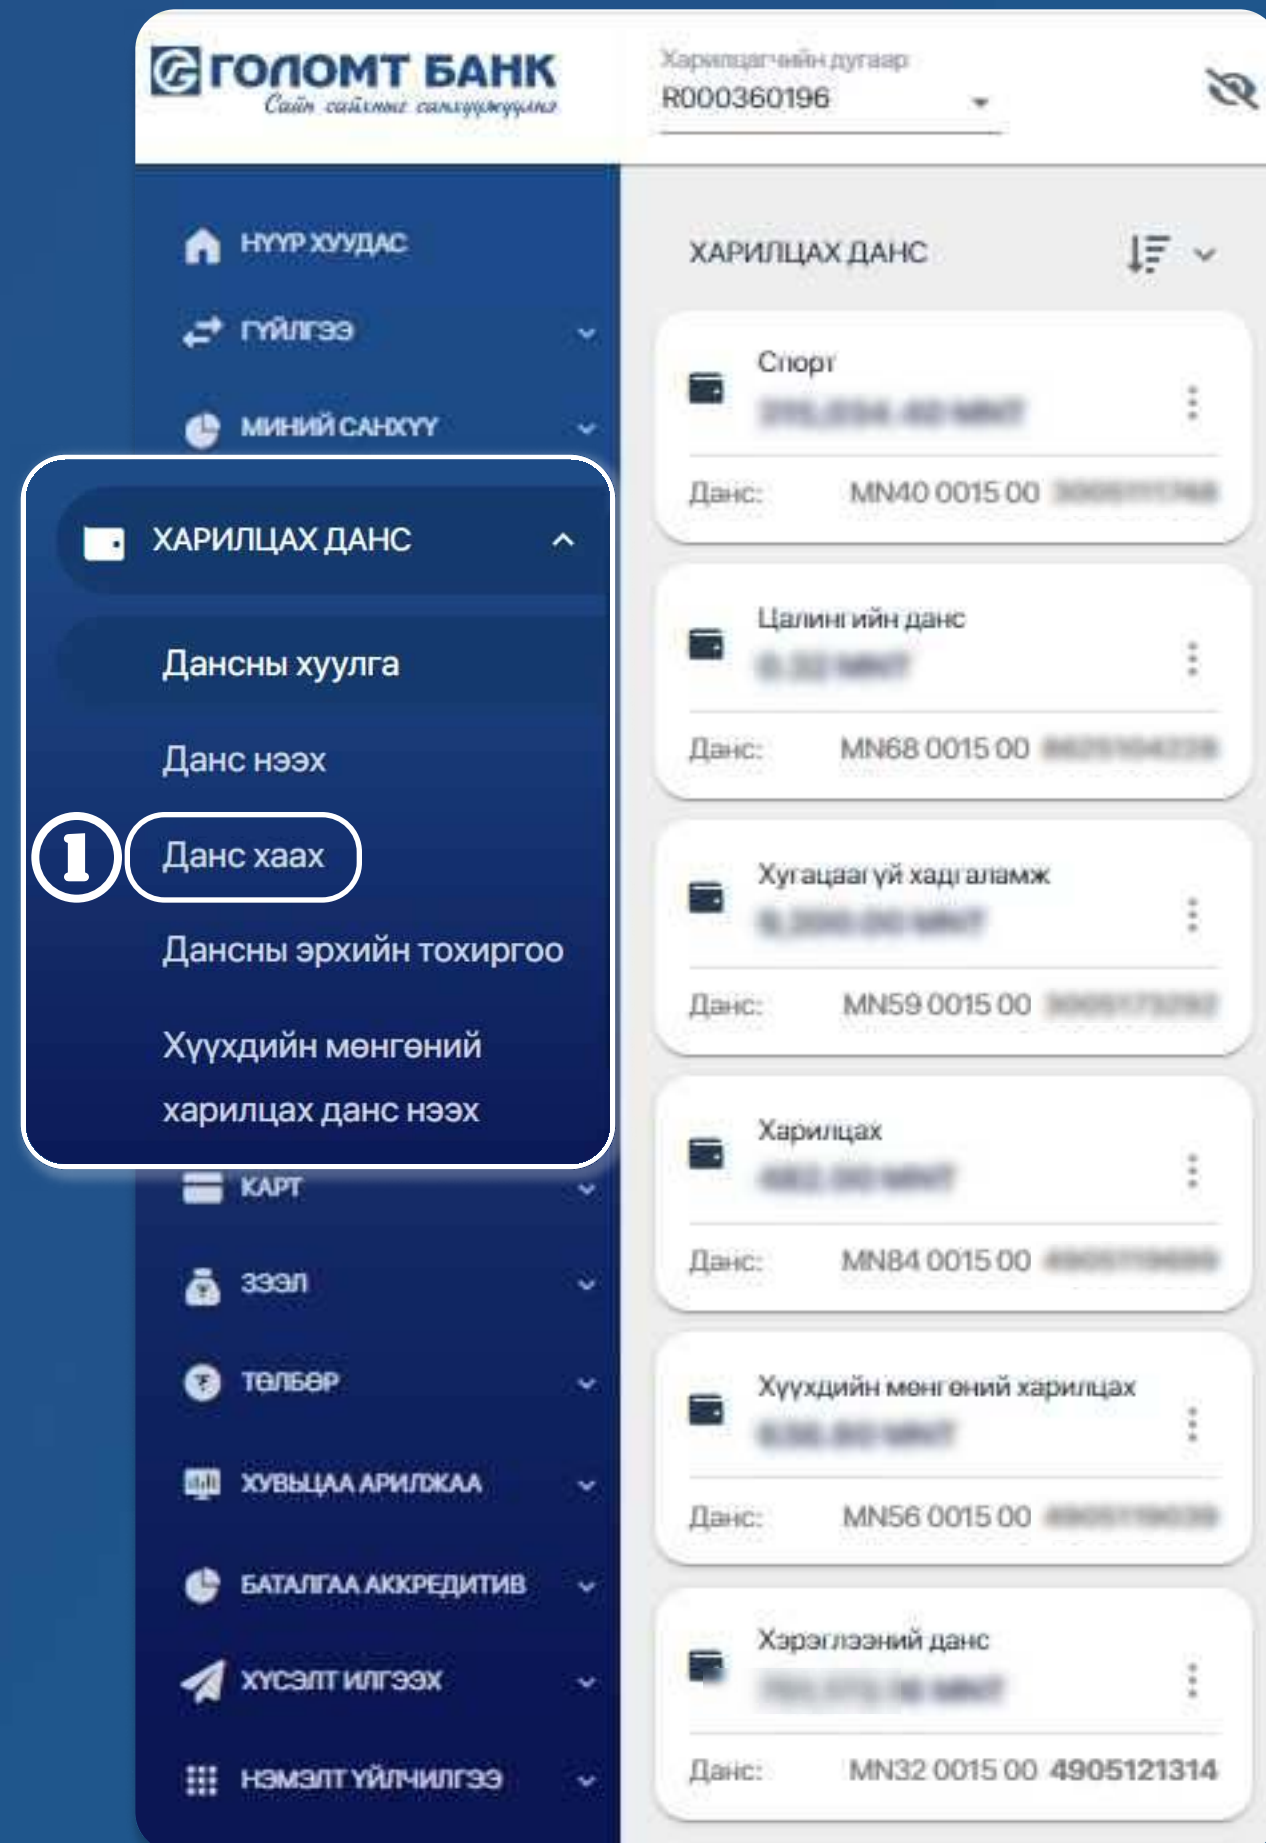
ГОЛОМТ БАНК
Сайн сайхны санхүүжүүлэгч

Харилцагчийн дугаар
R000360196

НҮҮР ХУУДАС
ГҮЙЛГЭЭ
МИНИЙ САНХҮҮ
ХАРИЛЦАХ ДАНС
Дансны хуулга
Данс нээх
1
Данс хаах
Дансны эрхийн тохиргоо
Хүүхдийн мөнгөний харилцах данс нээх
КАРТ
ЗЭЭЛ
ТӨЛБӨР
ХУВЬЦАА АРИЛЖАА
БАТАЛГАА АККРЕДИТИВ
ХҮСЭЛТ ИЛГЭЭХ
НЭМЭЛТ ҮЙЛЧИЛГЭЭ

ХАРИЛЦАХ ДАНС

Спорт
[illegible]
Данс: MN40 0015 00 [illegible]

Цалингийн данс
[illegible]
Данс: MN68 0015 00 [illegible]

Хугацаагүй хадгаламж
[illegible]
Данс: MN59 0015 00 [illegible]

Харилцах
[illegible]
Данс: MN84 0015 00 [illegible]

Хүүхдийн мөнгөний харилцах
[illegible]
Данс: MN56 0015 00 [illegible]

Хэрэглээний данс
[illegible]
Данс: MN32 0015 00 4905121314